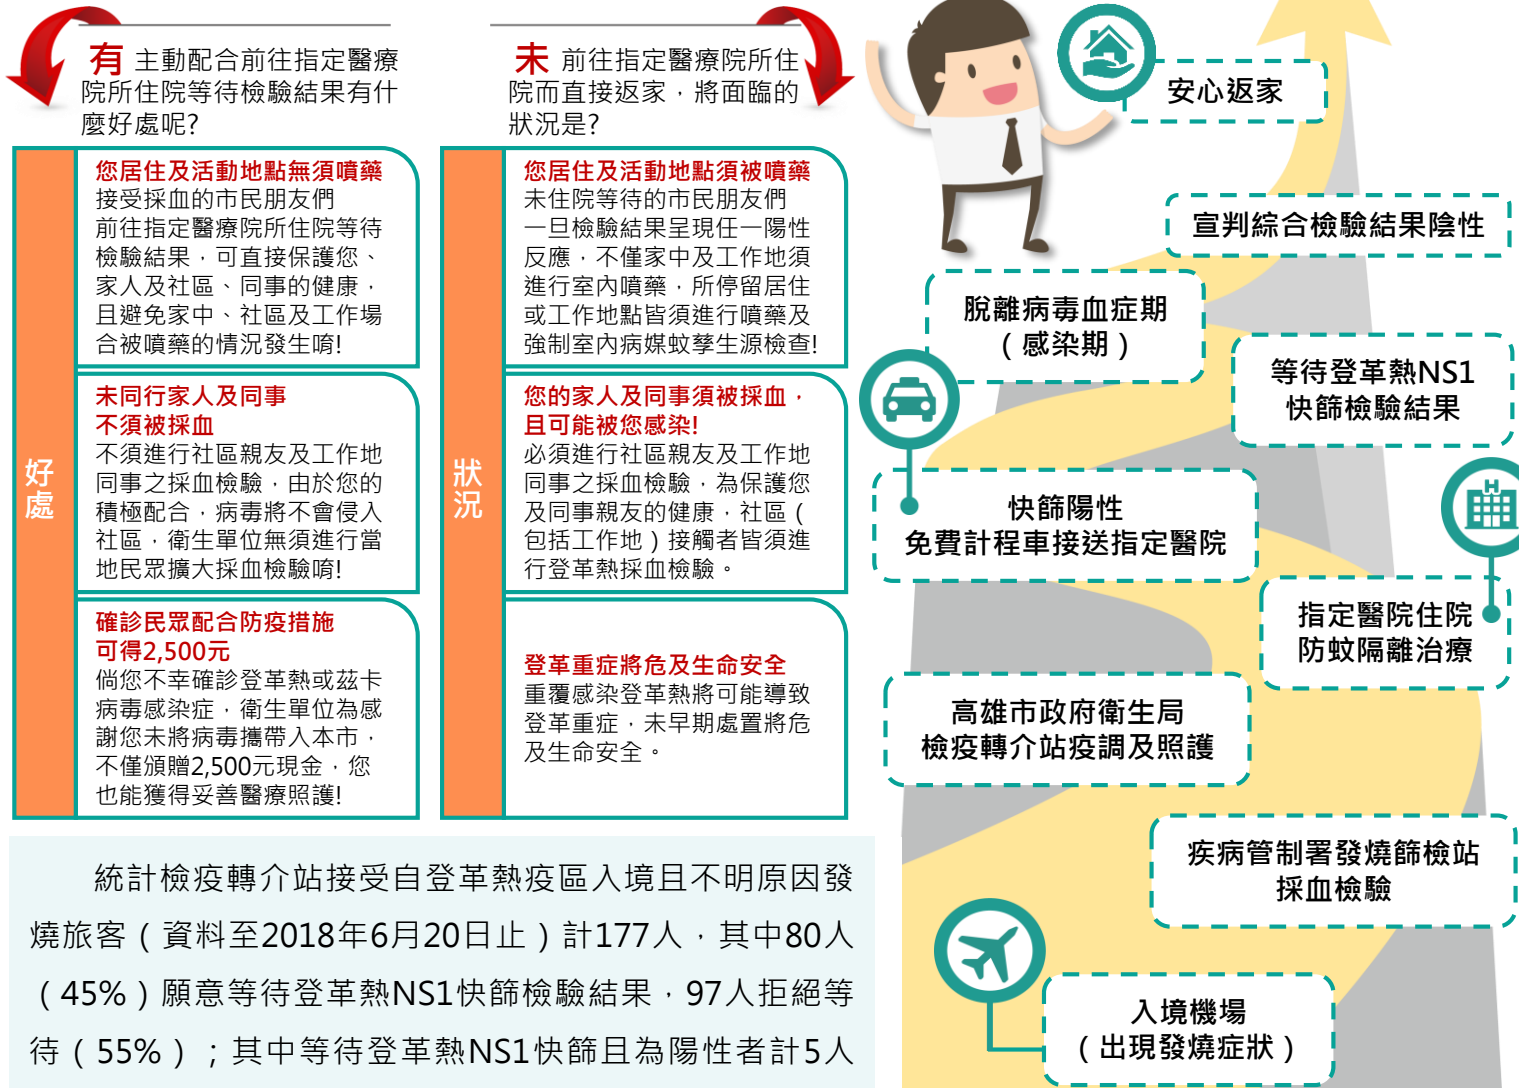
有 主動配合前往指定醫療院所住院等待檢驗結果有什麼好處呢?

未 前往指定醫療院所住院而直接返家，將面臨的狀況是?

好處

您居住及活動地點無須噴藥
接受採血的市民朋友們前往指定醫療院所住院等待檢驗結果，可直接保護您、家人及社區、同事的健康，且避免家中、社區及工作場合被噴藥的情況發生唷!

未同行家人及同事不須被採血
不須進行社區親友及工作地同事之採血檢驗，由於您的積極配合，病毒將不會侵入社區，衛生單位無須進行當地民眾擴大採血檢驗唷!

確診民眾配合防疫措施可得2,500元
倘您不幸確診登革熱或茲卡病毒感染症，衛生單位為感謝您未將病毒攜帶入本市，不僅頒贈2,500元現金，您也能獲得妥善醫療照護!

狀況

您居住及活動地點須被噴藥
未住院等待的市民朋友們一旦檢驗結果呈現任一陽性反應，不僅家中及工作地須進行室內噴藥，所停留居住或工作地點皆須進行噴藥及強制室內病媒蚊孳生源檢查!

您的家人及同事須被採血，且可能被您感染!
必須進行社區親友及工作地同事之採血檢驗，為保護您及同事親友的健康，社區（包括工作地）接觸者皆須進行登革熱採血檢驗。

登革重症將危及生命安全
重覆感染登革熱將可能導致登革重症，未早期處置將危及生命安全。

統計檢疫轉介站接受自登革熱疫區入境且不明原因發燒旅客（資料至2018年6月20日止）計177人，其中80人（45%）願意等待登革熱NS1快篩檢驗結果，97人拒絕等待（55%）；其中等待登革熱NS1快篩且為陽性者計5人

安心返家

宣判綜合檢驗結果陰性

脫離病毒血症期（感染期）

等待登革熱NS1快篩檢驗結果

快篩陽性
免費計程車接送指定醫院

指定醫院住院
防蚊隔離治療

高雄市政府衛生局
檢疫轉介站疫調及照護

疾病管制署發燒篩檢站
採血檢驗

入境機場
（出現發燒症狀）